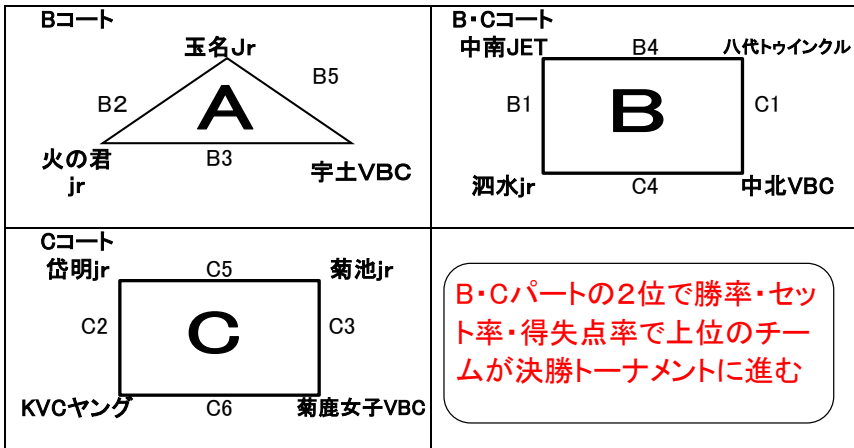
Bコート

玉名Jr

B2

B5

A

火の君 jr

B3

宇土VBC

B・Cコート

中南JET

B4

八代トゥインクル

B1

B

C1

泗水jr

C4

中北VBC

Cコート

倧明jr

C5

菊池jr

C2

C

C3

KVCヤング

C6

菊鹿女子VBC

B・Cパートの2位で勝率・セット率・得失点率で上位のチームが決勝トーナメントに進む